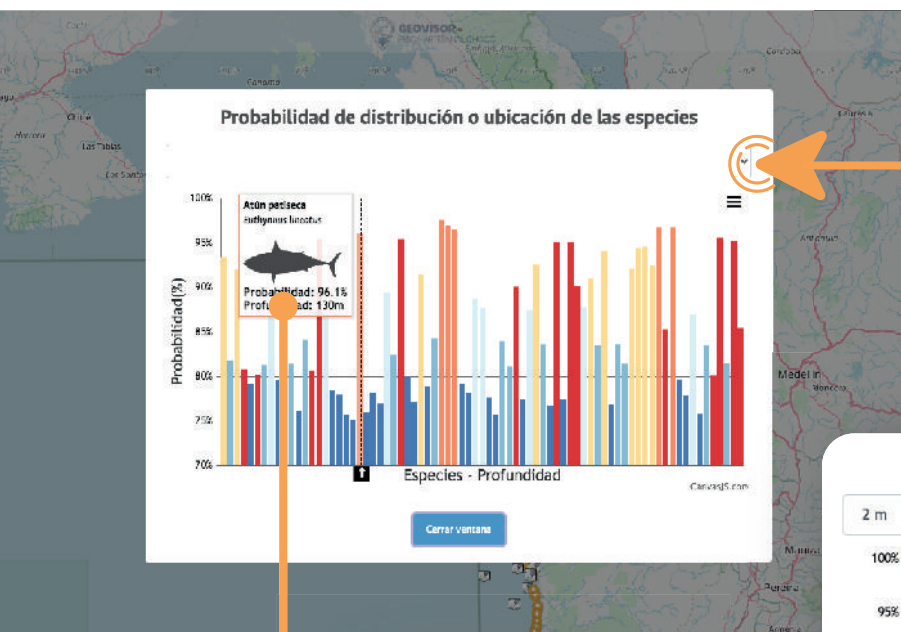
GEOVISOR

Probabilidad de distribución o ubicación de las especies

Atún patiseca
Euthynnus lineatus
Probabilidad: 96.1%
Profundidad: 130m

100%
95%
90%
85%
80%
75%
70%

Probabilidad (%)

Especies - Profundidad

CanvasJS.com

Cerrar ventana

Panamá
Colón
Chitré
Las Tablas
Medellín
2 m
100%
95%